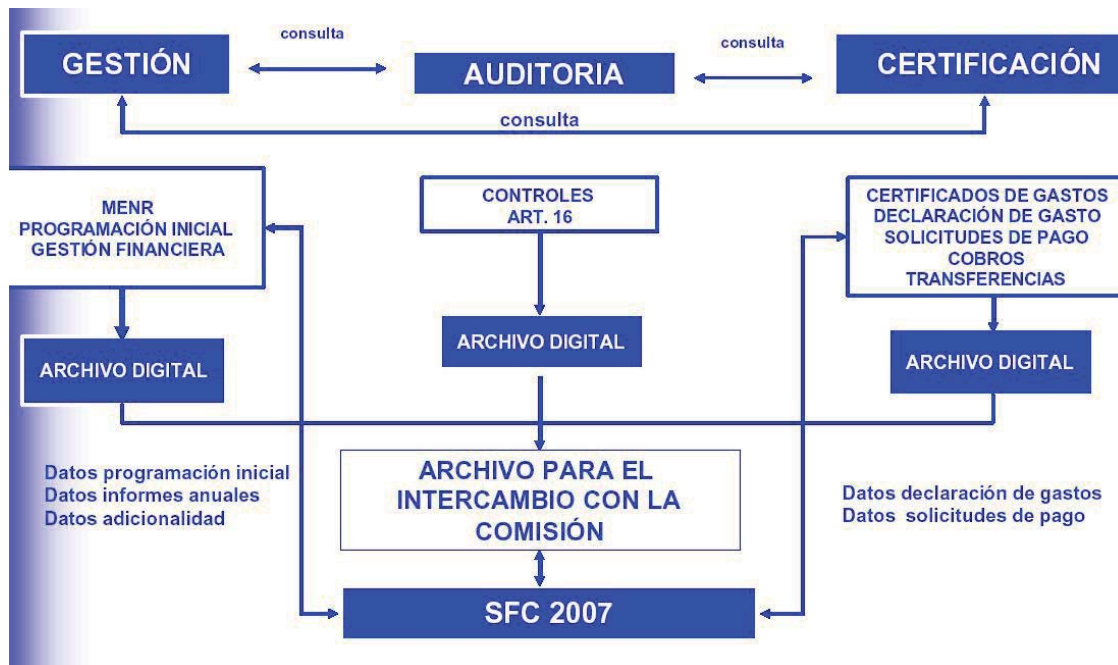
GESTIÓN

consulta

AUDITORIA

consulta

CERTIFICACIÓN

consulta

MENR
PROGRAMACIÓN INICIAL
GESTIÓN FINANCIERA

CONTROLES
ART. 16

CERTIFICADOS DE GASTOS
DECLARACIÓN DE GASTO
SOLICITUDES DE PAGO
COBROS
TRANSFERENCIAS

ARCHIVO DIGITAL

ARCHIVO DIGITAL

ARCHIVO DIGITAL

Datos programación inicial
Datos informes anuales
Datos adicionalidad

ARCHIVO PARA EL INTERCAMBIO CON LA COMISIÓN

Datos declaración de gastos
Datos solicitudes de pago

SFC 2007